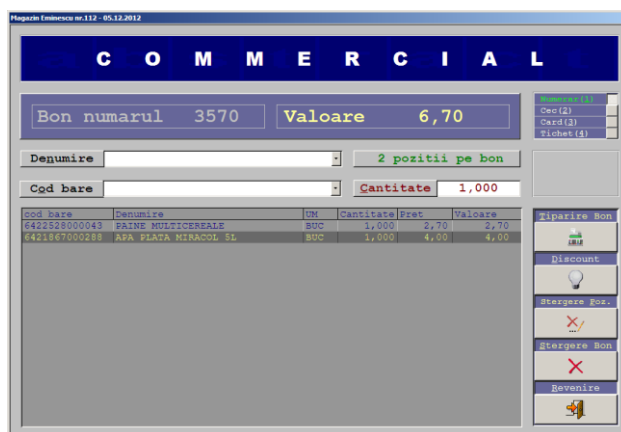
Magazin Eminescu nr.112 - 05.12.2012

C O M M E R C I A L

Bon numarul 3570

Valoare 6,70

Numerar(1)
Cec(2)
Card(3)
Tichet(4)

Denumire

2 pozitii pe bon

Cod bare

Cantitate 1,000

| cod bare | Denumire | UM | Cantitate | Pret | Valoare |
|---|---|---|---|---|---|
| 6422528000043 | PAINE MULTICEREALE | BUC | 1,000 | 2,70 | 2,70 |
| 6421867000288 | APA PLATA MIRACOL 5L | BUC | 1,000 | 4,00 | 4,00 |

Tiparire Bon

Discount

Stergere Poz.

Stergere Bon

Revenire